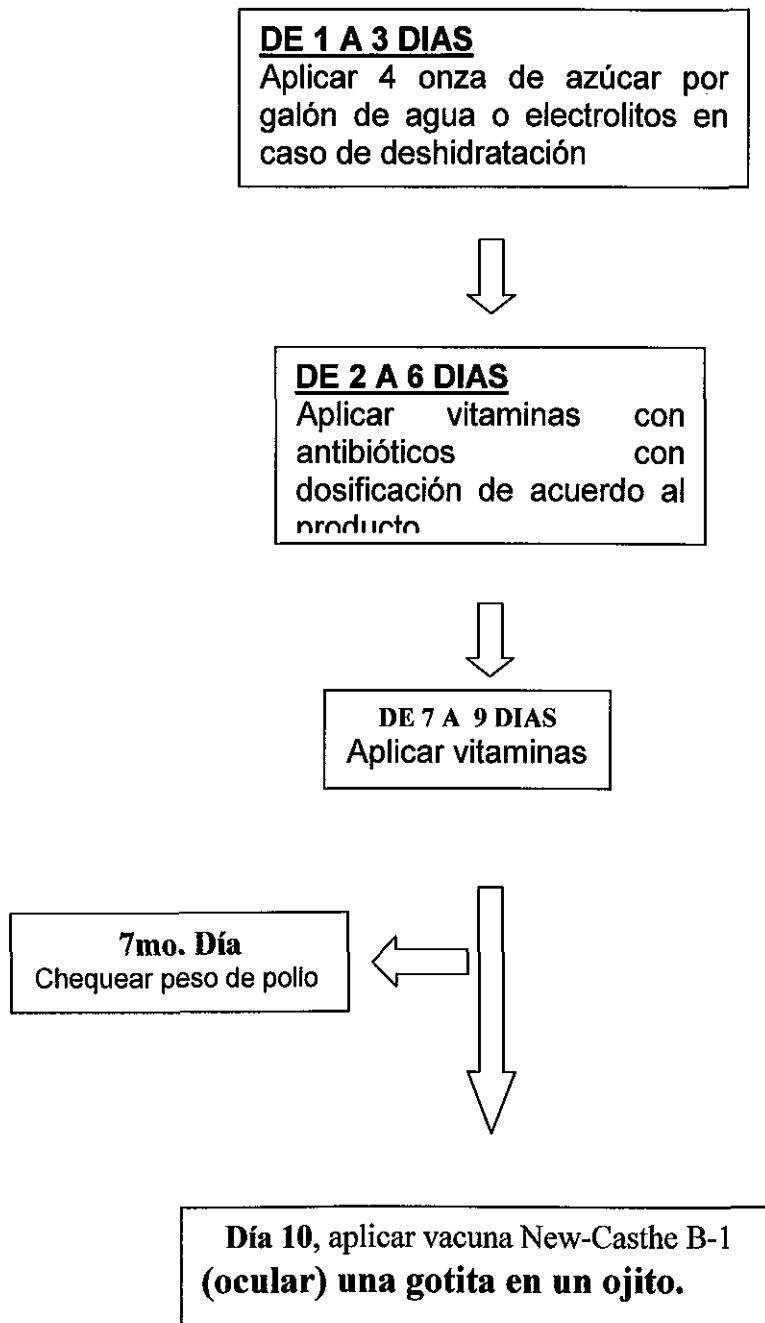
DE 1 A 3 DIAS
Aplicar 4 onza de azúcar por galón de agua o electrolitos en caso de deshidratación

DE 2 A 6 DIAS
Aplicar vitaminas con antibióticos con dosificación de acuerdo al producto

DE 7 A 9 DIAS
Aplicar vitaminas

7mo. Día
Chequear peso de pollo

Día 10, aplicar vacuna New-Casthe B-1 (ocular) una gotita en un ojito.